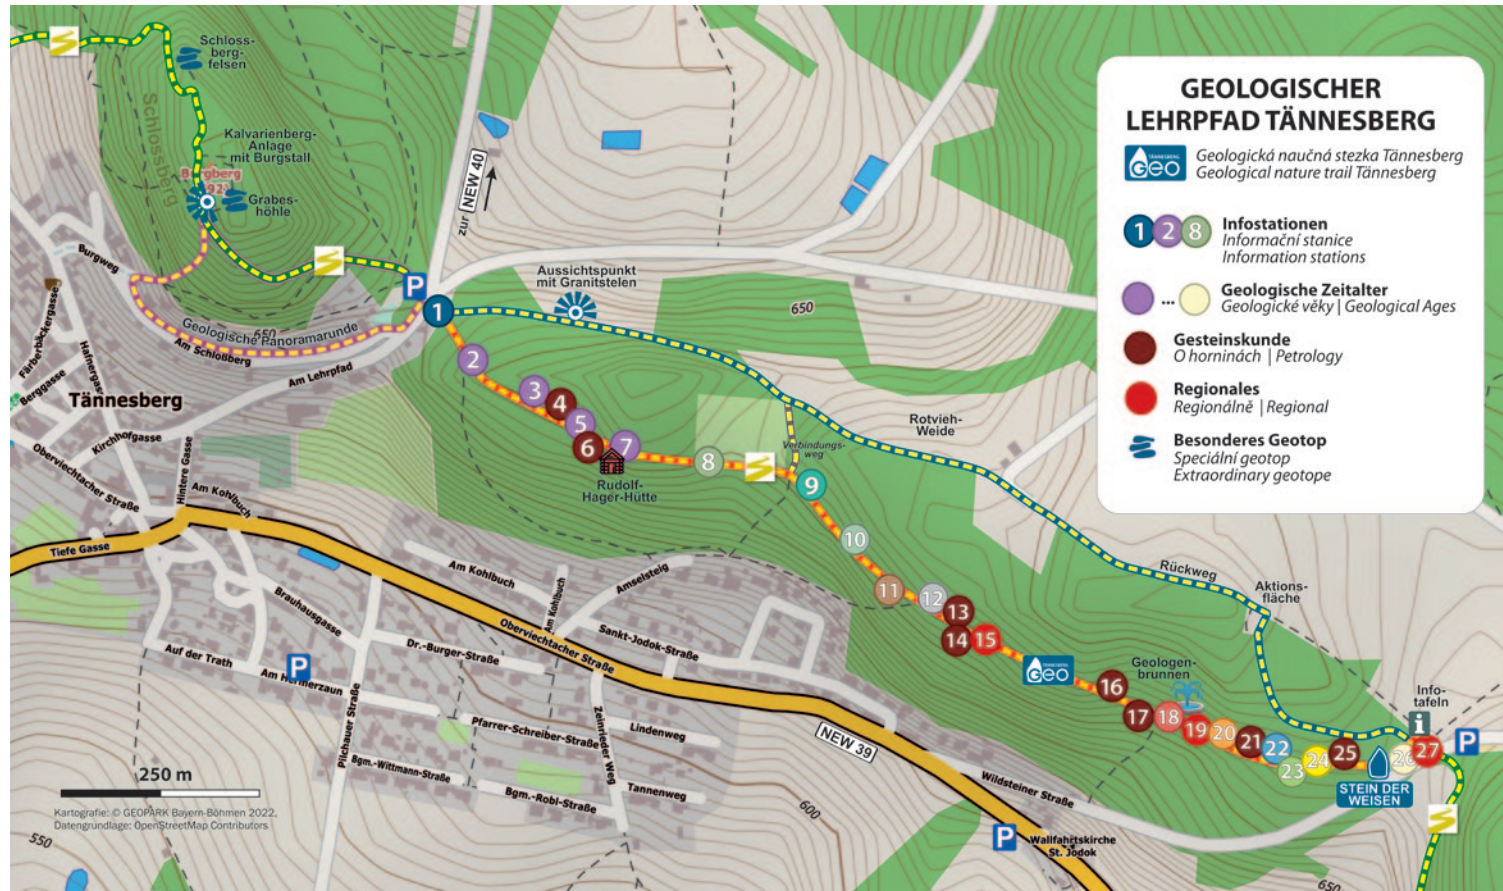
GEOLOGISCHER LEHRPFAD TÄNNESBERG

Geo TÄNNESBERG
Geologická naučná stezka Tännesberg
Geological nature trail Tännesberg

1 2 8 Infostationen
Informační stanice
Information stations

... Geologische Zeitalter
Geologické věky | Geological Ages

Gesteinskunde
O horninách | Petrology

Regionales
Regionálně | Regional

Besonderes Geotop
Speciální geotop
Extraordinary geotope

Schlossbergfelsen
Schlossberg
Kalvarienberg-Anlage mit Burgstall
B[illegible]gberg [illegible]92
Grabeshöhle
Burgweg
Geologische Panoramarunde
650
Am Schlossberg
Färberbergasse
Hafnergasse
Berggasse
Tännesberg
Kirchhofgasse
Oberviechtacher Straße
Hintere Gasse
Am Kohlbuch
Tiefe Gasse
Am Lehrpfad
zur NEW 40
Aussichtspunkt mit Granitstelen
650
Rudolf-Hager-Hütte
Verbindungsweg
Rotvieh-Weide
Rückweg
Aktionsfläche
Geologenbrunnen
Infotafeln
STEIN DER WEISEN
1 2 3 4 5 6 7 8 9 10 11 12 13 14 15 16 17 18 19 20 21 22 23 24 25 26 27
Am Kohlbuch
Amselsteig
Am Kohlbuch
Brauhausgasse
Oberviechtacher Straße
Sankt-Jodok-Straße
Dr.-Burger-Straße
Auf der Trath
Am Hennerzaun
Plichauer Straße
Pfarrer-Schreiber-Straße
Zeinrieder Weg
Lindenweg
Bgm.-Wittmann-Straße
Bgm.-Robl-Straße
Tannenweg
NEW 39
Wildsteiner Straße
600
Wallfahrtskirche St. Jodok
250 m
Kartografie: © GEOPARK Bayern-Böhmen 2022, Datengrundlage: OpenStreetMap Contributors
550
650